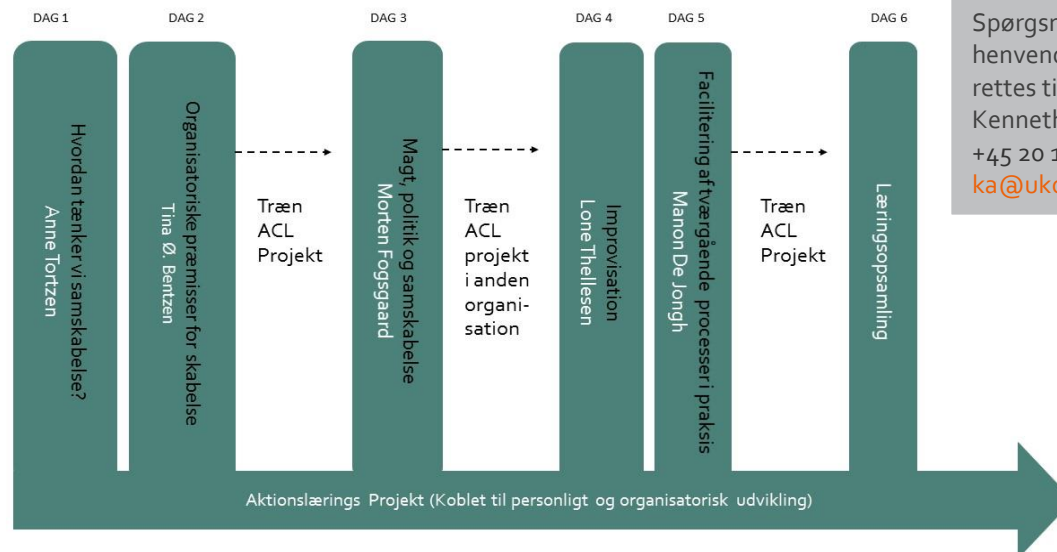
DAG 1

Hvordan tænker vi samskabelse?
Anne Tortzen

DAG 2

Organisatoriske præmisser for skabelse
Tina Ø. Bentzen

Træn ACL Projekt

DAG 3

Magt, politik og samskabelse
Morten Fogsgaard

Træn ACL projekt i anden organisation

DAG 4

Improvisation
Lone Thellesen

DAG 5

Facilitering af tværgående processer i praksis
Manon De Jongh

Træn ACL Projekt

DAG 6

Læringsopsamling

Aktionslærings Projekt (Koblet til personligt og organisatorisk udvikling)

Spørgsm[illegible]
henvend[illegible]
rettes ti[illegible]
Kenneth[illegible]
+45 20 1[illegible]
ka@ukc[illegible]